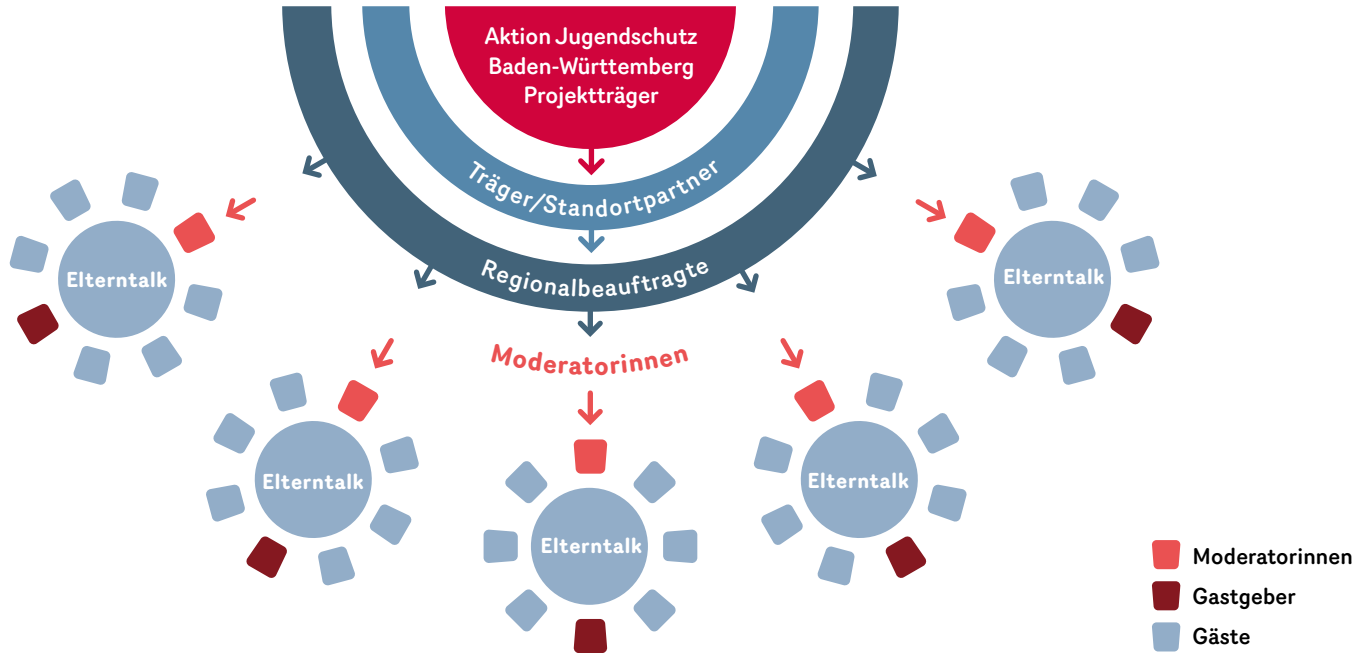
Aktion Jugendschutz Baden-Württemberg Projektträger

Träger/Standortpartner

Regionalbeauftragte

Moderatorinnen

Elterntalk

Elterntalk

Elterntalk

Elterntalk

Elterntalk

Moderatorinnen
Gastgeber
Gäste